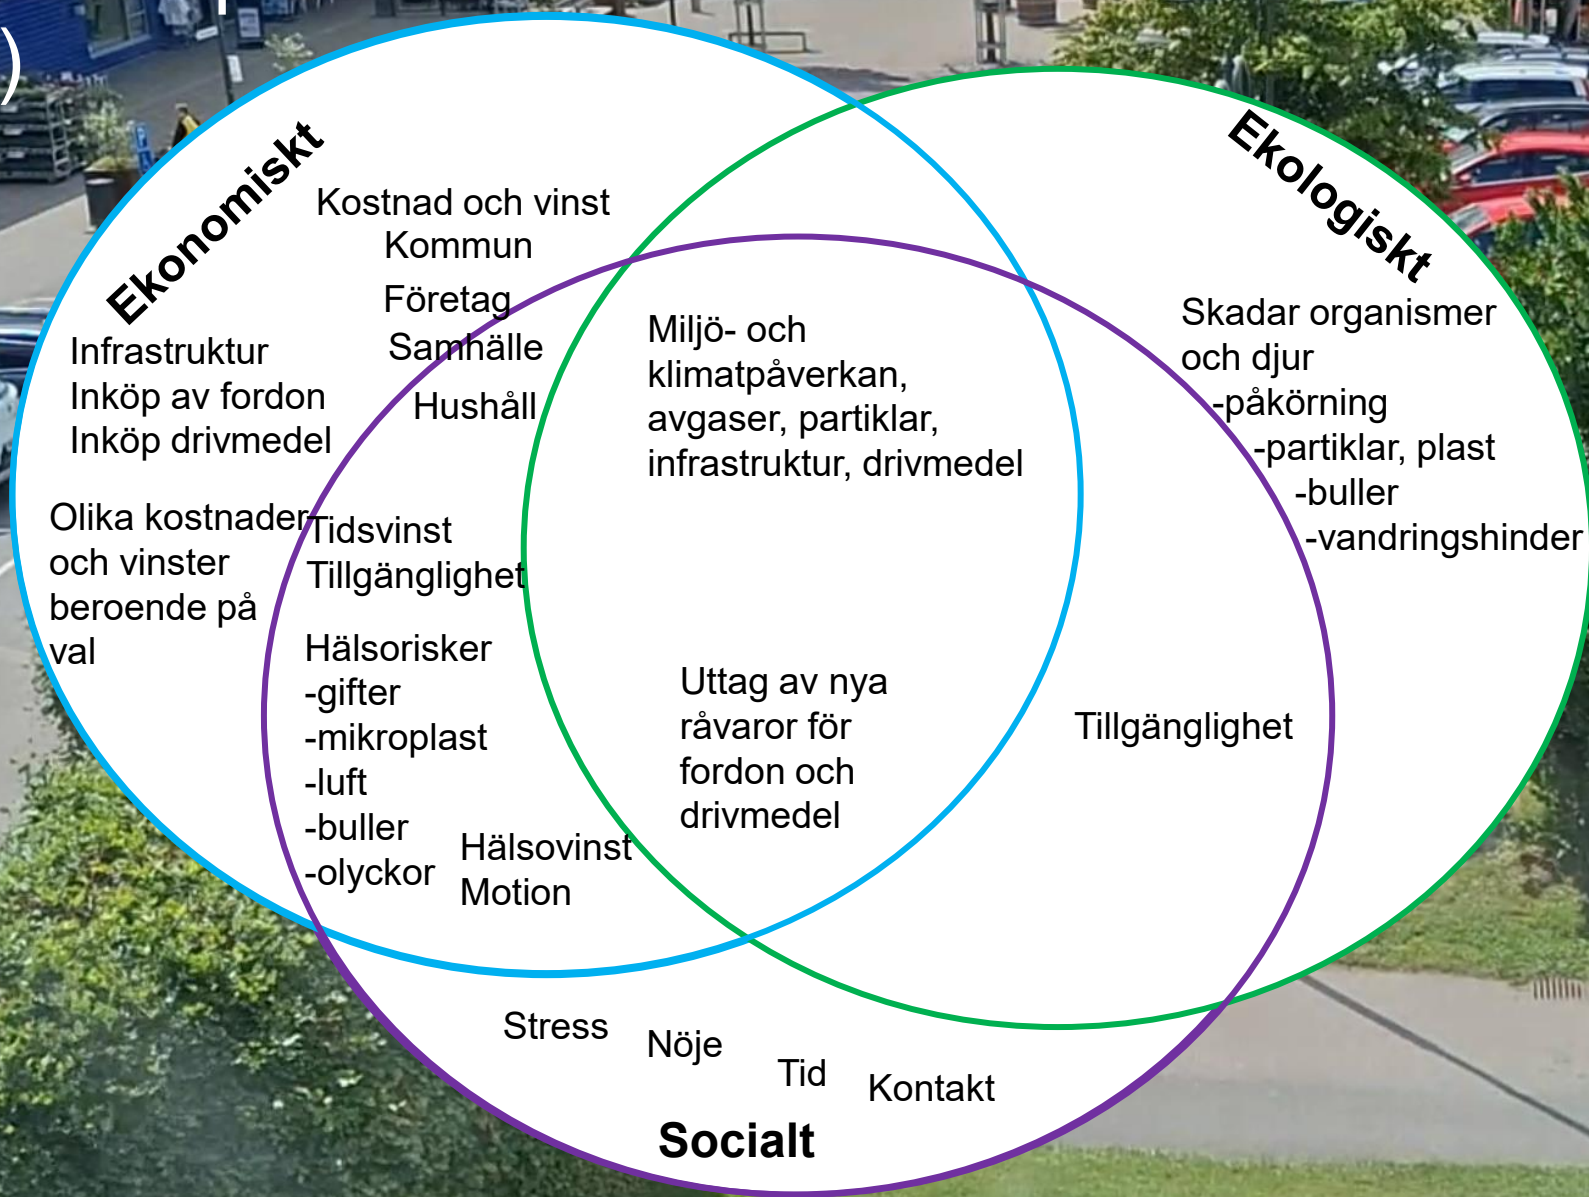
)

Ekonomiskt

Kostnad och vinst
Kommun
Företag
Samhälle
Hushåll

Infrastruktur
Inköp av fordon
Inköp drivmedel

Olika kostnader och vinster beroende på val

Ekologiskt

Skadar organismer och djur
-påkörning
-partiklar, plast
-buller
-vandringshinder

Miljö- och klimatpåverkan, avgaser, partiklar, infrastruktur, drivmedel

Tidsvinst
Tillgänglighet

Hälsorisker
-gifter
-mikroplast
-luft
-buller
-olyckor

Hälsovinst
Motion

Uttag av nya råvaror för fordon och drivmedel

Tillgänglighet

Stress
Nöje
Tid
Kontakt

Socialt